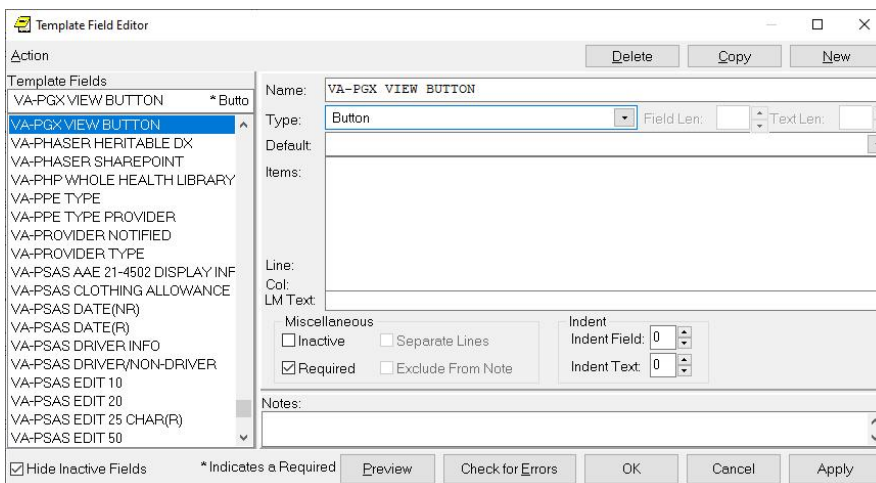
Template Field Editor

Action

Delete Copy New

Template Fields

VA-PGX VIEW BUTTON *Butto

VA-PGX VIEW BUTTON
VA-PHASER HERITABLE DX
VA-PHASER SHAREPOINT
VA-PHP WHOLE HEALTH LIBRARY
VA-PPE TYPE
VA-PPE TYPE PROVIDER
VA-PROVIDER NOTIFIED
VA-PROVIDER TYPE
VA-PSAS AAE 21-4502 DISPLAY INF
VA-PSAS CLOTHING ALLOWANCE
VA-PSAS DATE(NR)
VA-PSAS DATE(R)
VA-PSAS DRIVER INFO
VA-PSAS DRIVER/NON-DRIVER
VA-PSAS EDIT 10
VA-PSAS EDIT 20
VA-PSAS EDIT 25 CHAR(R)
VA-PSAS EDIT 50

Name: VA-PGX VIEW BUTTON

Type: Button Field Len: Text Len:

Default:

Items:

Line:
Col:
LM Text:

Miscellaneous
☐ Inactive
☐ Separate Lines
☑ Required
☐ Exclude From Note

Indent
Indent Field: 0
Indent Text: 0

Notes:

☑ Hide Inactive Fields *Indicates a Required Preview Check for Errors OK Cancel Apply